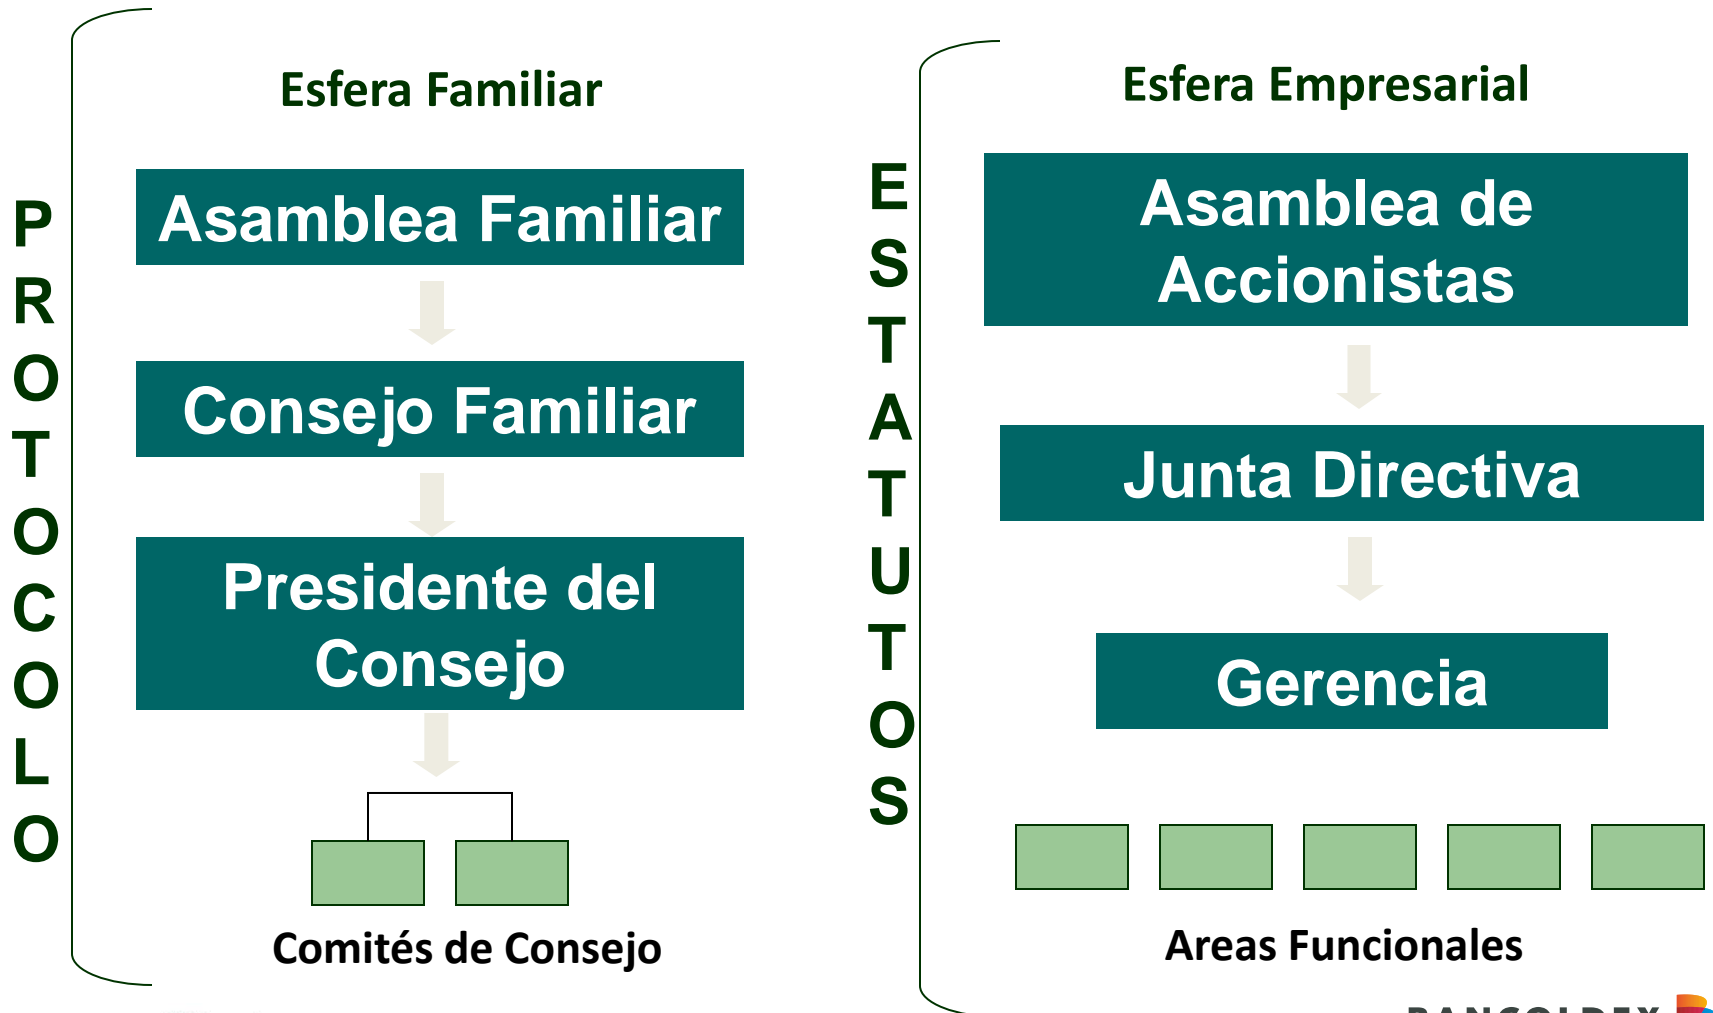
PROTOCOLO

Esfera Familiar

Asamblea Familiar

Consejo Familiar

Presidente del Consejo

Comités de Consejo

ESTATUTOS

Esfera Empresarial

Asamblea de Accionistas

Junta Directiva

Gerencia

Areas Funcionales

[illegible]